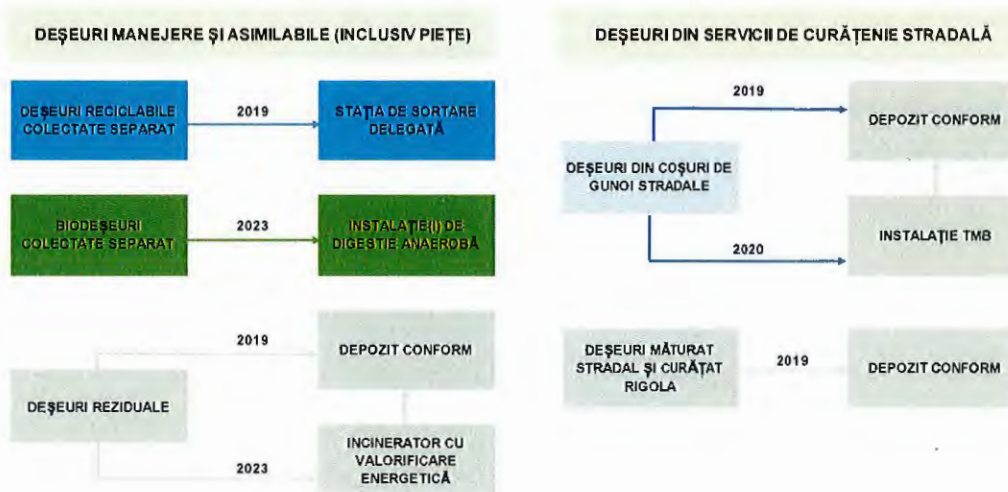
DEŞEURI MANEJERE ŞI ASIMILABILE (INCLUSIV PIEŢE)

DEŞEURI RECICLABILE COLECTATE SEPARAT

2019

STAŢIA DE SORTARE DELEGATĂ

BIODEŞEURI COLECTATE SEPARAT

2023

INSTALAŢIE(I) DE DIGESTIE ANAEROBĂ

2019

DEPOZIT CONFORM

DEŞEURI REZIDUALE

INCINERATOR CU VALORIFICARE ENERGETICĂ

2023

DEŞEURI DIN SERVICII DE CURĂŢENIE STRADALĂ

2019

DEPOZIT CONFORM

DEŞEURI DIN COŞURI DE GUNOI STRADALE

INSTALAŢIE TMB

2020

DEŞEURI MĂTURAT STRADAL ŞI CURĂŢAT RIGOLA

2019

DEPOZIT CONFORM